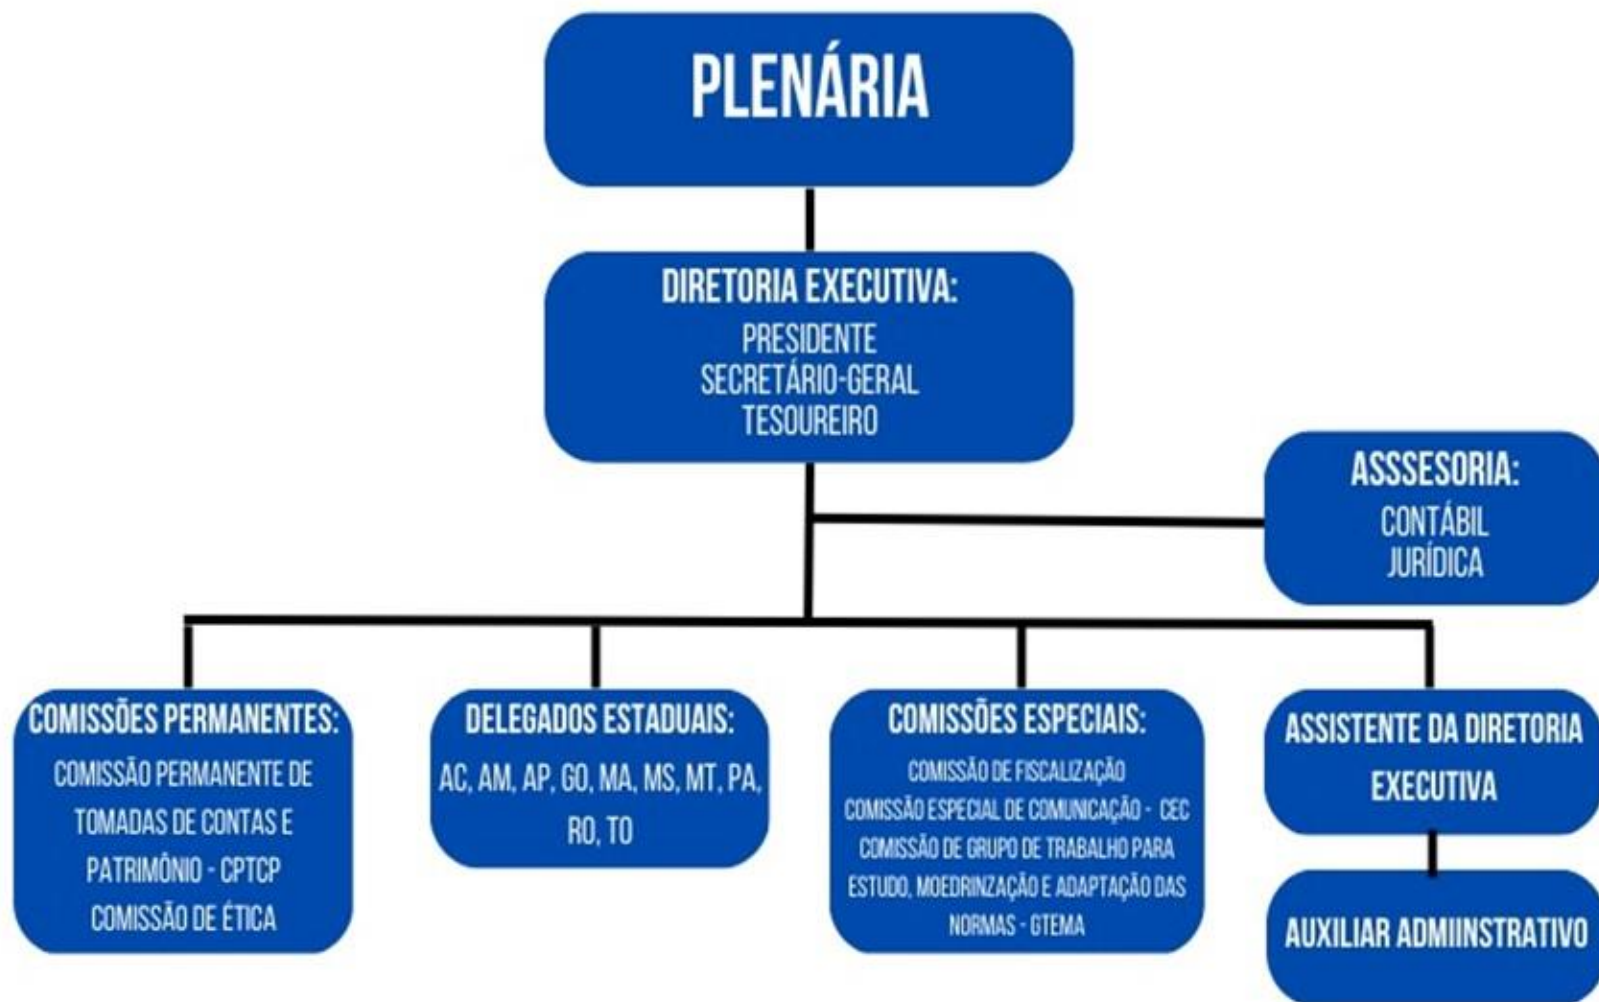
PLENÁRIA

DIRETORIA EXECUTIVA:
PRESIDENTE
SECRETÁRIO-GERAL
TESOUREIRO

ASSSESORIA:
CONTÁBIL
JURÍDICA

COMISSÕES PERMANENTES:
COMISSÃO PERMANENTE DE TOMADAS DE CONTAS E PATRIMÔNIO - CPTCP
COMISSÃO DE ÉTICA

DELEGADOS ESTADUAIS:
AC, AM, AP, GO, MA, MS, MT, PA, RO, TO

COMISSÕES ESPECIAIS:
COMISSÃO DE FISCALIZAÇÃO
COMISSÃO ESPECIAL DE COMUNICAÇÃO - CEC
COMISSÃO DE GRUPO DE TRABALHO PARA ESTUDO, MOEDRINZAÇÃO E ADAPTAÇÃO DAS NORMAS - GTEMA

ASSISTENTE DA DIRETORIA EXECUTIVA

AUXILIAR ADMIINSTRATIVO